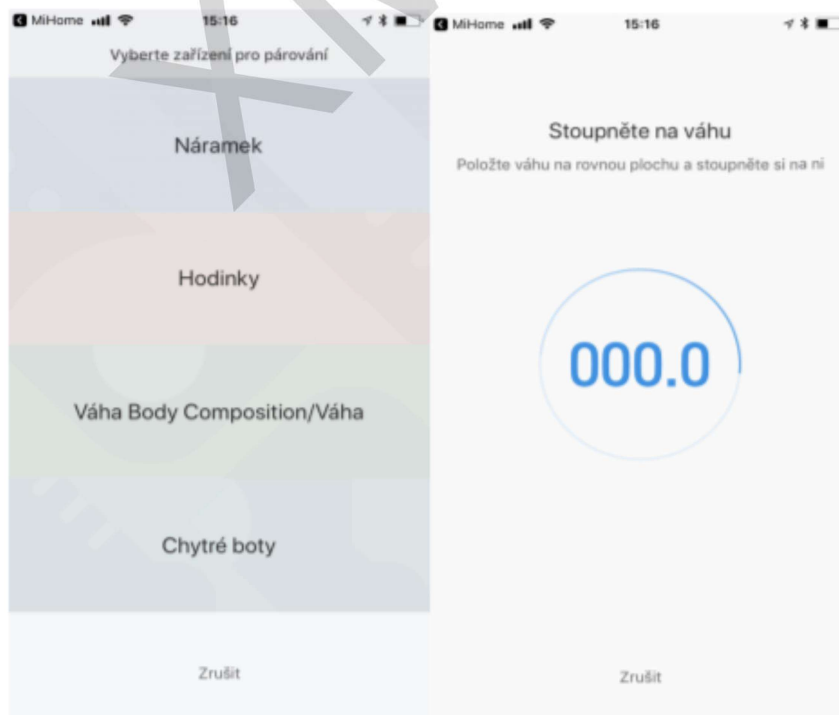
MiHome 15:16

Vyberte zařízení pro párování

Náramek

Hodinky

Váha Body Composition/Váha

Chytré boty

Zrušit

MiHome 15:16

Stoupněte na váhu

Položte váhu na rovnou plochu a stoupněte si na ni

000.0

Zrušit